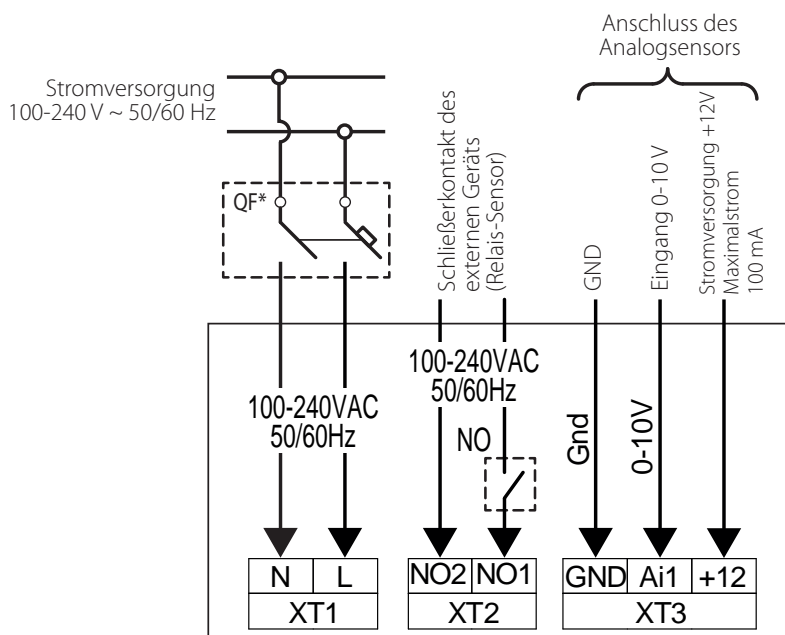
Anschluss des Analogsensors

Stromversorgung 100-240 V ~ 50/60 Hz

QF*

Schließerkontakt des externen Geräts (Relais-Sensor)

GND

Eingang 0-10 V

Stromversorgung +12V Maximalstrom 100 mA

100-240VAC 50/60Hz

100-240VAC 50/60Hz

NO

Gnd

0-10V

| N | L |
|---|---|
| XT1 | |

| NO2 | NO1 |
|---|---|
| XT2 | |

| GND | Ai1 | +12 |
|---|---|---|
| XT3 | | |